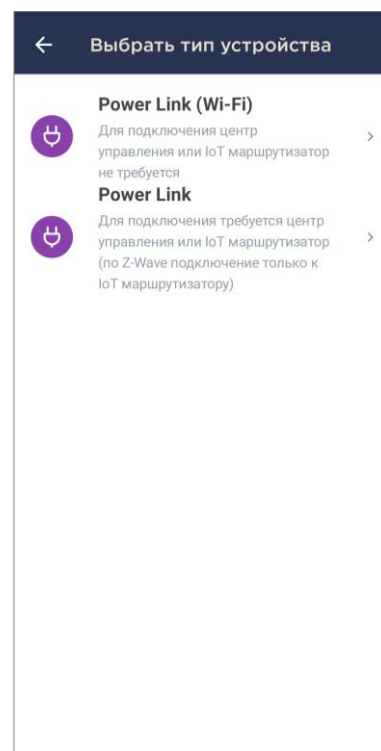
← Выбрать тип устройства

Power Link (Wi-Fi)
Для подключения центр управления или IoT маршрутизатор не требуется
>

Power Link
Для подключения требуется центр управления или IoT маршрутизатор (по Z-Wave подключение только к IoT маршрутизатору)
>